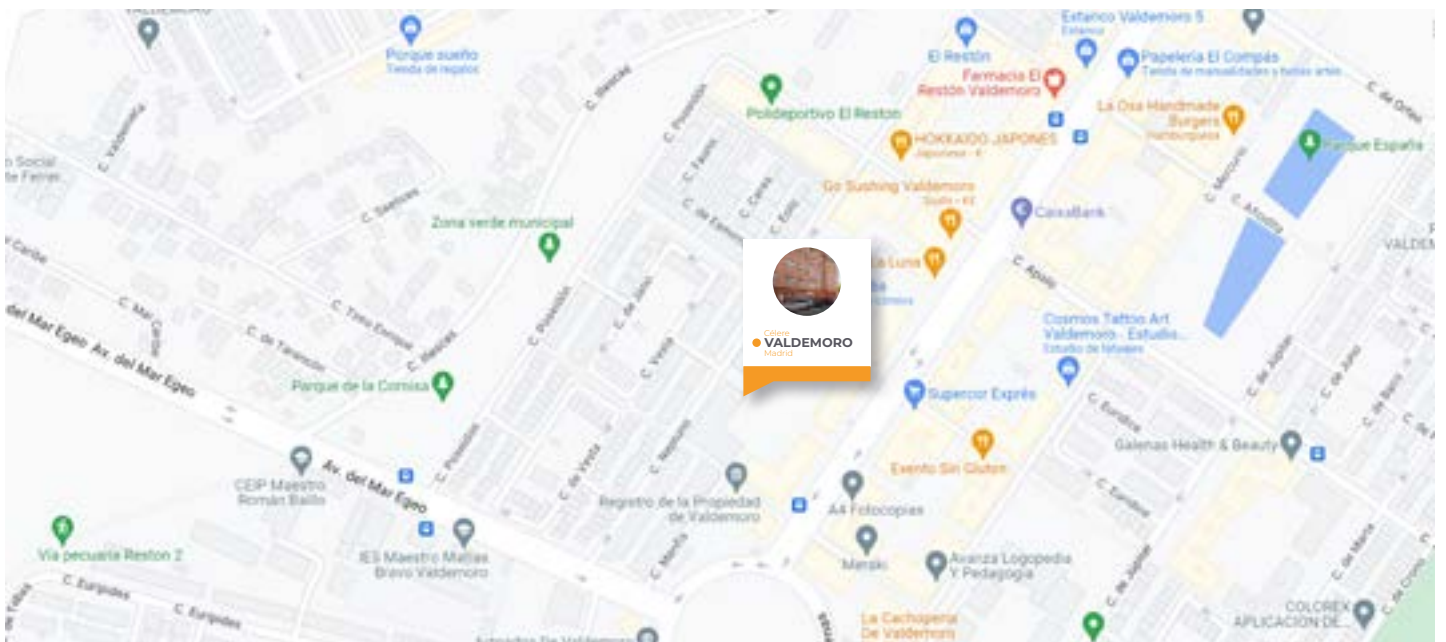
Pìrque sueño
Tienda de regalos
El Restón
Estanco Valdemoro 5
Estanco
Papelería El Compás
Tienda de manualidades y bellas artes
Farmacia El Restón Valdemoro
Polideportivo El Reston
La Osa Handmade Burgers
Hamburguesa
HOKKAIDO JAPONES
Japonesa · €
Parque España
Go Sushing Valdemoro
Sushi · €€
CaixaBank
Zona verde municipal
La Luna
Cosmos Tattoo Art Valdemoro - Estudio...
Estudio de tatuajes
Célere
VALDEMORO
Madrid
Parque de la Cornisa
Supercor Exprés
Galenas Health & Beauty
Exento Sin Gluten
CEIP Maestro Román Baíllo
Registro de la Propiedad de Valdemoro
A4 Fotocopias
Vía pecuaria Reston 2
IES Maestro Matías Bravo Valdemoro
Meraki
Avanza Logopedia Y Pedagogía
La Cachopería De Valdemoro
COLOREX APLICACION DE...
Av. del Mar Egeo
del Mar Egeo
C. Eurípides
C. Posesión
C. Apolo
C. Mercurio
C. Afrodita
C. de Júpiter
C. de Juno
C. de Vesta
C. Vesta
C. Neptuno
C. Tirso Enrique
C. de Tarancón
C. Mar Caspio
C. de Orfeo
C. Eurídice
C. de Marte
C. de Ceres
VALDEMO
Social
Mar Caribe